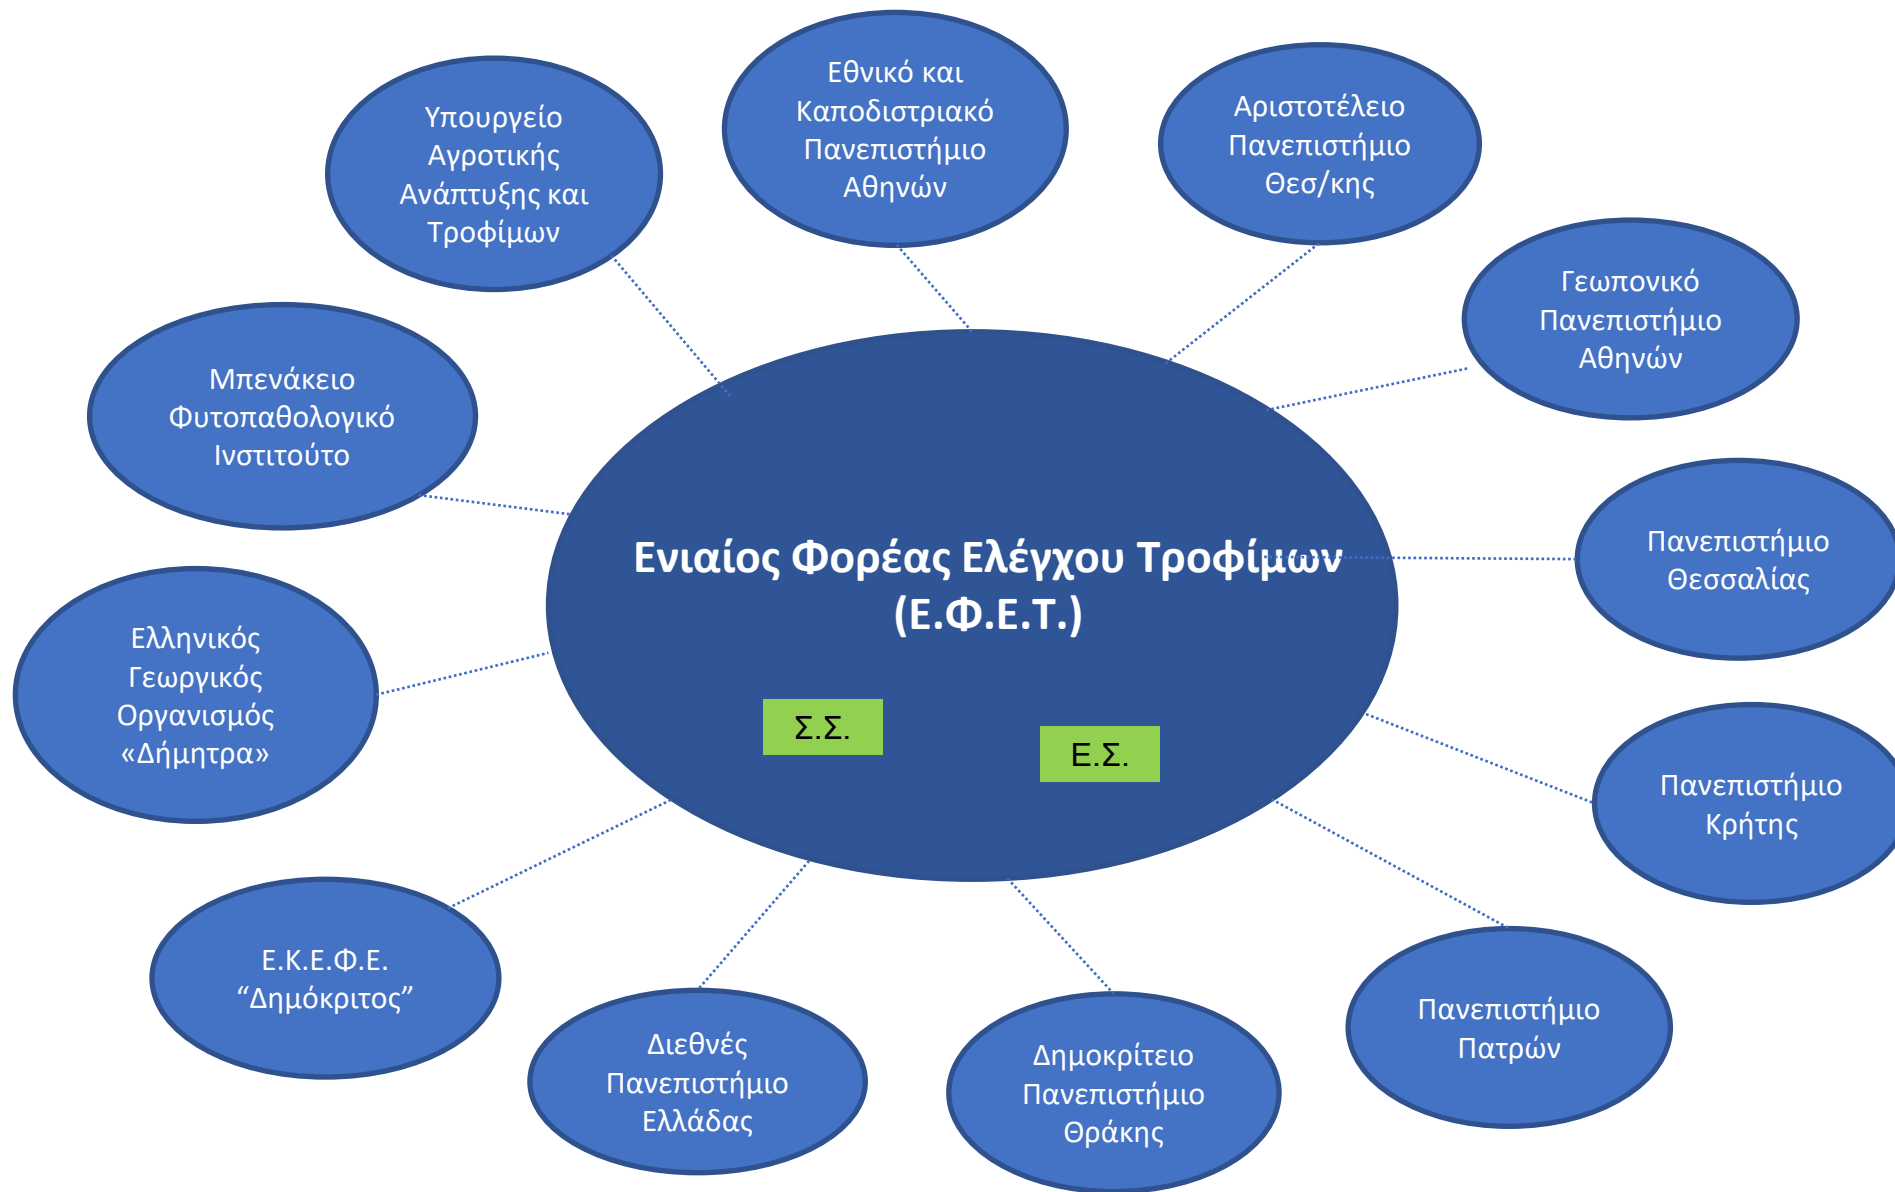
Υπουργείο Αγροτικής Ανάπτυξης και Τροφίμων

Εθνικό και Καποδιστριακό Πανεπιστήμιο Αθηνών

Αριστοτέλειο Πανεπιστήμιο Θεσ/κης

Γεωπονικό Πανεπιστήμιο Αθηνών

Μπενάκειο Φυτοπαθολογικό Ινστιτούτο

Ενιαίος Φορέας Ελέγχου Τροφίμων (Ε.Φ.Ε.Τ.)

Σ.Σ.

Ε.Σ.

Πανεπιστήμιο Θεσσαλίας

Ελληνικός Γεωργικός Οργανισμός «Δήμητρα»

Πανεπιστήμιο Κρήτης

Ε.Κ.Ε.Φ.Ε. “Δημόκριτος”

Διεθνές Πανεπιστήμιο Ελλάδας

Δημοκρίτειο Πανεπιστήμιο Θράκης

Πανεπιστήμιο Πατρών